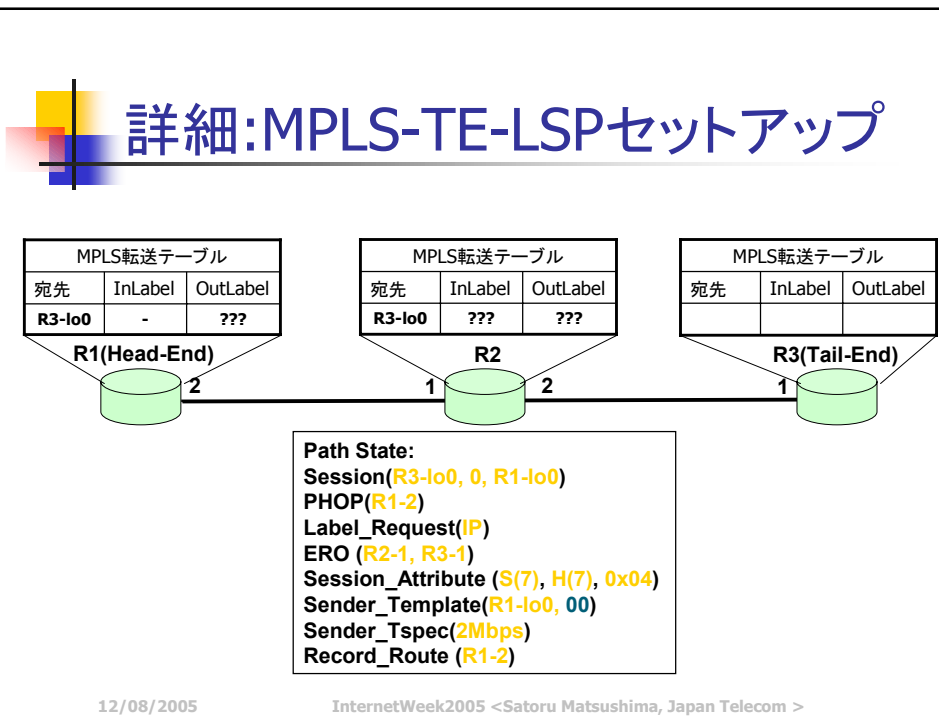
詳細:MPLS-TE-LSPセットアップ

| MPLS転送テーブル | | |
|---|---|---|
| 宛先 | InLabel | OutLabel |
| R3-lo0 | - | ??? |

R1(Head-End)

| MPLS転送テーブル | | |
|---|---|---|
| 宛先 | InLabel | OutLabel |
| R3-lo0 | ??? | ??? |

R2

| MPLS転送テーブル | | |
|---|---|---|
| 宛先 | InLabel | OutLabel |
| | | |

R3(Tail-End)

2 1 2 1

Path State:
Session(R3-lo0, 0, R1-lo0)
PHOP(R1-2)
Label_Request(IP)
ERO (R2-1, R3-1)
Session_Attribute (S(7), H(7), 0x04)
Sender_Template(R1-lo0, 00)
Sender_Tspec(2Mbps)
Record_Route (R1-2)

12/08/2005 InternetWeek2005 <Satoru Matsushima, Japan Telecom >